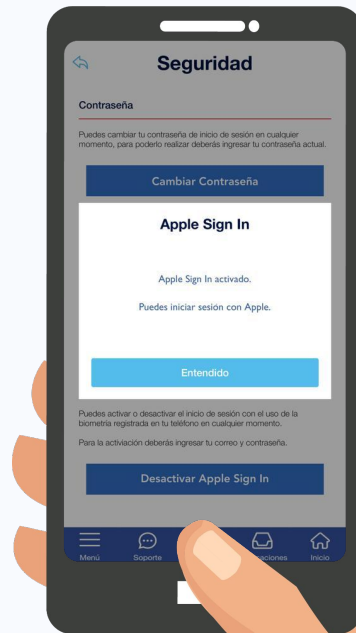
Seguridad

Contraseña

Puedes cambiar tu contraseña de inicio de sesión en cualquier momento, para poderlo realizar deberás ingresar tu contraseña actual.

Cambiar Contraseña

Apple Sign In

Apple Sign In activado.

Puedes iniciar sesión con Apple.

Entendido

Puedes activar o desactivar el inicio de sesión con el uso de la biometría registrada en tu teléfono en cualquier momento.

Para la activación deberás ingresar tu correo y contraseña.

Desactivar Apple Sign In

Menú Soporte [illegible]aciones Inicio